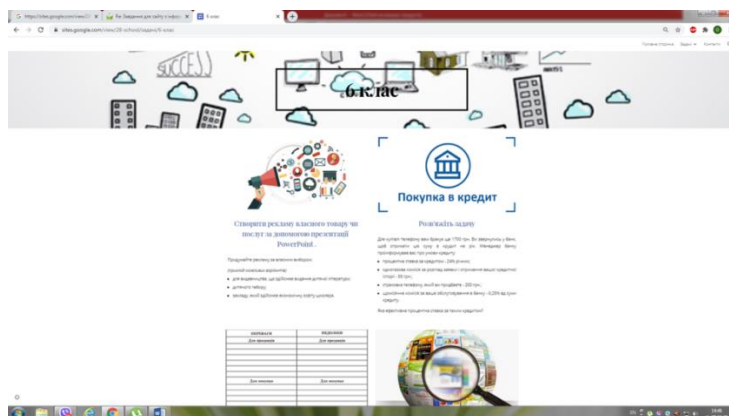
https://sites.google.com/view/... Як Завдання для сайту з інфо... 6 клас

sites.google.com/view/28-school/задачі/6-клас

Головна сторінка Задачі Контакти

SUCCESS

6 клас

Покупка в кредит

Створити рекламу власного товару чи послуг за допомогою презентації PowerPoint.

Розв'яжіть задачу

Придумайте рекламу за власним вибором.

(Критерії оцінювання варіантів)

для видавництва, що здійснює видання дитячої літератури;

дитячого табору;

закладу, який здійснює виконання та ремонт шкільних.

Для купівлі телефону вам бракує ще 1750 грн. Ви звернулися у банк, щоб отримати цю суму в кредит на рік. Менеджер банку запропонував вам про умови кредиту:

процентна ставка за кредитом - 24% річних;

одноразова комісія за розгляд заявки і отримання вашої кредитної історії - 50 грн.;

страховка телефону, який ви придбаєте - 200 грн.;

щомісячна комісія за ваше обслуговування в банку - 0,25% від суми кредиту.

Яка ефективна процентна ставка за таким кредитом?

ПЕРЕВАГИ | НЕДОЛІКИ

Для продавця | Для продавця

Для покупця | Для покупця